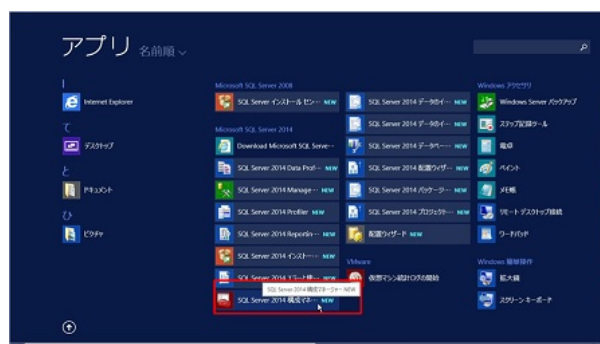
アプリ 名前順

I
Internet Explorer

て
デスクトップ

と
ドキュメント

ぴ
ピクチャ

Microsoft SQL Server 2008
SQL Server インストール セン··· NEW

Microsoft SQL Server 2014
Download Microsoft SQL Serve···
SQL Server 2014 Data Prof··· NEW
SQL Server 2014 Manage··· NEW
SQL Server 2014 Profiler NEW
SQL Server 2014 Reportin··· NEW
SQL Server 2014 インスト··· NEW
SQL Server 2014 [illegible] NEW
SQL Server 2014 構成マネージャー NEW
SQL Server 2014 構成マネ··· NEW

SQL Server 2014 データのイ··· NEW
SQL Server 2014 データのイ··· NEW
SQL Server 2014 データベ··· NEW
SQL Server 2014 配置ウィザ··· NEW
SQL Server 2014 パッケージ··· NEW
SQL Server 2014 プロジェクト··· NEW
配置ウィザード NEW

VMware
仮想マシン統計ログの開始

Windows アクセサリ
Windows Server バックアップ
ステップ記録ツール
電卓
ペイント
メモ帳
リモート デスクトップ接続
ワードパッド

Windows 簡単操作
拡大鏡
スクリーン キーボード